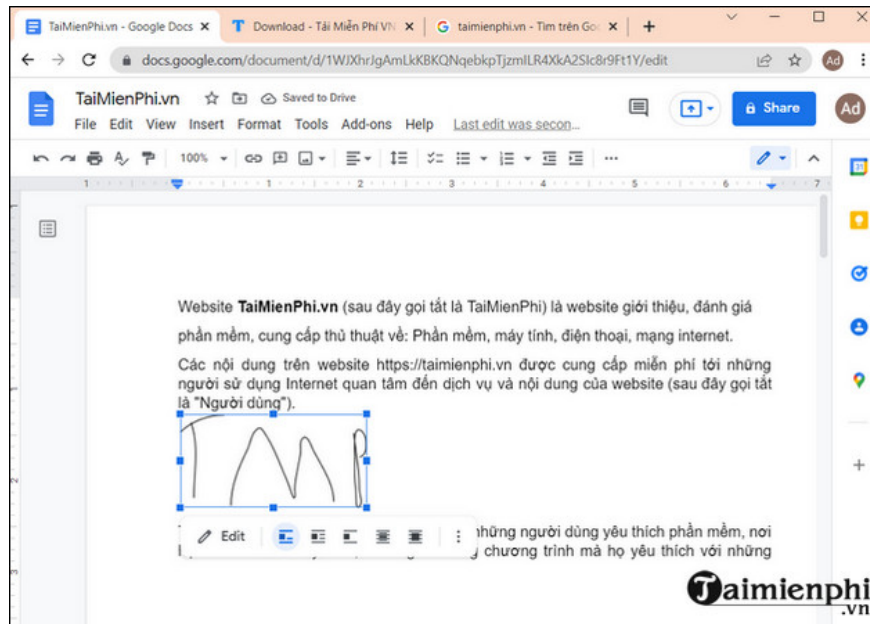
TaiMienPhi.vn - Google Docs ×
Download - Tải Miễn Phí VN ×
taimienphi.vn - Tìm trên Goo ×
+

docs.google.com/document/d/1WJXhrJgAmLkKBKQNqebkpTjzmlLR4XkA2SIc8r9Ft1Y/edit

TaiMienPhi.vn
Saved to Drive
File Edit View Insert Format Tools Add-ons Help Last edit was secon...
Share
Ad

100%

Website **TaiMienPhi.vn** (sau đây gọi tắt là TaiMienPhi) là website giới thiệu, đánh giá phần mềm, cung cấp thủ thuật về: Phần mềm, máy tính, điện thoại, mạng internet.

Các nội dung trên website https://taimienphi.vn được cung cấp miễn phí tới những người sử dụng Internet quan tâm đến dịch vụ và nội dung của website (sau đây gọi tắt là "Người dùng").

Edit

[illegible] những người dùng yêu thích phần mềm, nơi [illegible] chương trình mà họ yêu thích với những

Taimienphi .vn